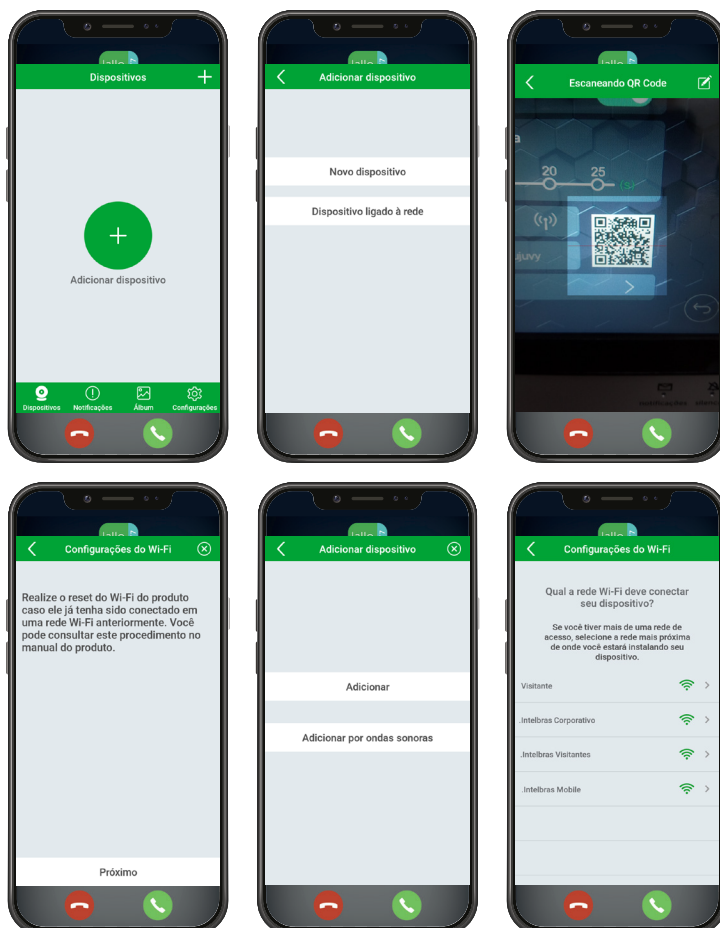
Dispositivos

Adicionar dispositivo

Dispositivos Notificações Álbum Configurações

Adicionar dispositivo

Novo dispositivo

Dispositivo ligado à rede

Escaneando QR Code

20 25

Configurações do Wi-Fi

Realize o reset do Wi-Fi do produto caso ele já tenha sido conectado em uma rede Wi-Fi anteriormente. Você pode consultar este procedimento no manual do produto.

Próximo

Adicionar dispositivo

Adicionar

Adicionar por ondas sonoras

Configurações do Wi-Fi

Qual a rede Wi-Fi deve conectar seu dispositivo?

Se você tiver mais de uma rede de acesso, selecione a rede mais próxima de onde você estará instalando seu dispositivo.

Visitante

.Intelbras Corporativo

.Intelbras Visitantes

.Intelbras Mobile